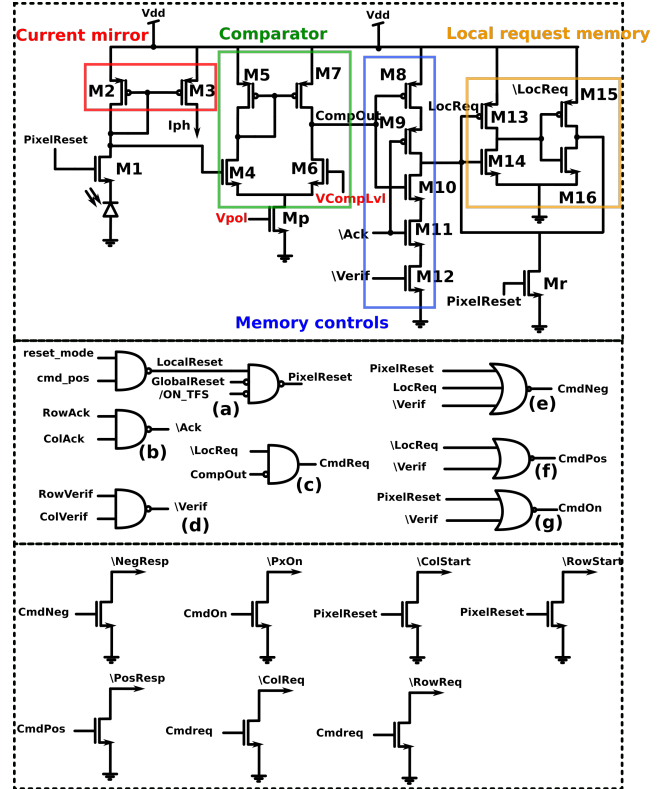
Current mirror
Vdd
Comparator
Vdd
Local request memory
M2
M3
M5
M7
M8
\LocReq
M15
LocReq
M13
Iph
CompOut
M9
PixelReset
M1
M14
M4
M6
M10
M16
VCompLvl
Vpol
Mp
\Ack
M11
\Verif
M12
Mr
PixelReset
Memory controls

reset_mode
LocalReset
cmd_pos
GlobalReset
PixelReset
/ON_TFS
(a)
RowAck
\Ack
ColAck
(b)
\LocReq
CmdReq
CompOut
(c)
RowVerif
\Verif
ColVerif
(d)
PixelReset
LocReq
CmdNeg
\Verif
(e)
\LocReq
CmdPos
\Verif
(f)
PixelReset
CmdOn
\Verif
(g)

\NegResp
CmdNeg
\PxOn
CmdOn
\ColStart
PixelReset
\RowStart
PixelReset
\PosResp
CmdPos
\ColReq
Cmdreq
\RowReq
Cmdreq